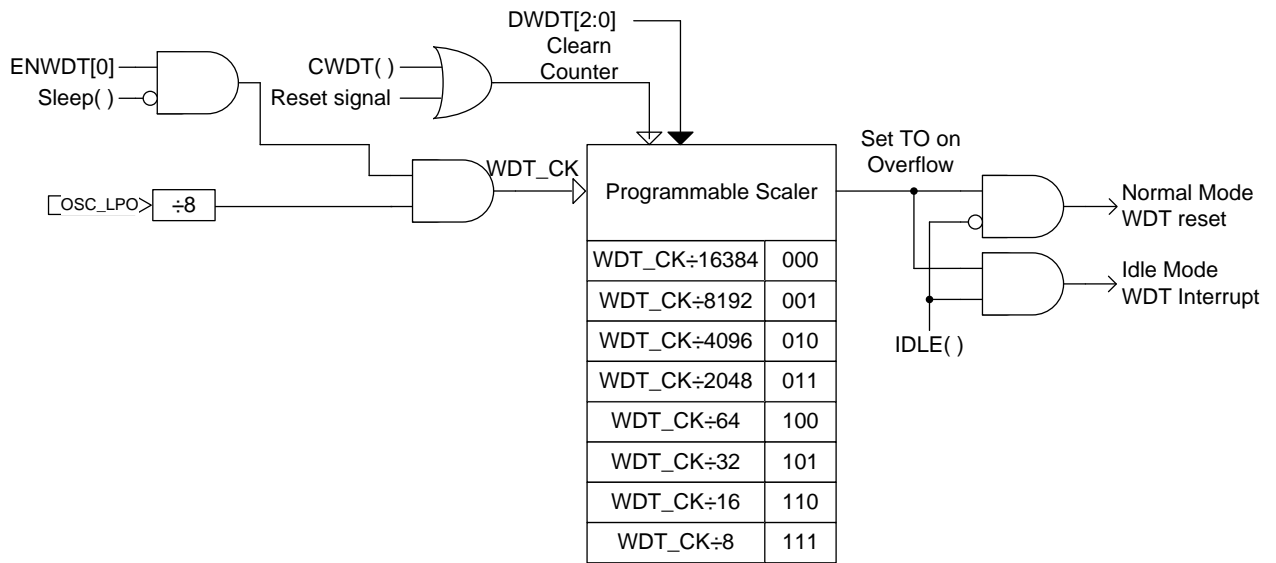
DWDT[2:0]
Clearn
Counter

ENWDT[0]
Sleep( )

CWDT( )
Reset signal

WDT_CK

OSC_LPO
÷8

Programmable Scaler

| | |
|---|---|
| WDT_CK÷16384 | 000 |
| WDT_CK÷8192 | 001 |
| WDT_CK÷4096 | 010 |
| WDT_CK÷2048 | 011 |
| WDT_CK÷64 | 100 |
| WDT_CK÷32 | 101 |
| WDT_CK÷16 | 110 |
| WDT_CK÷8 | 111 |

Set TO on
Overflow

Normal Mode
WDT reset

Idle Mode
WDT Interrupt

IDLE( )